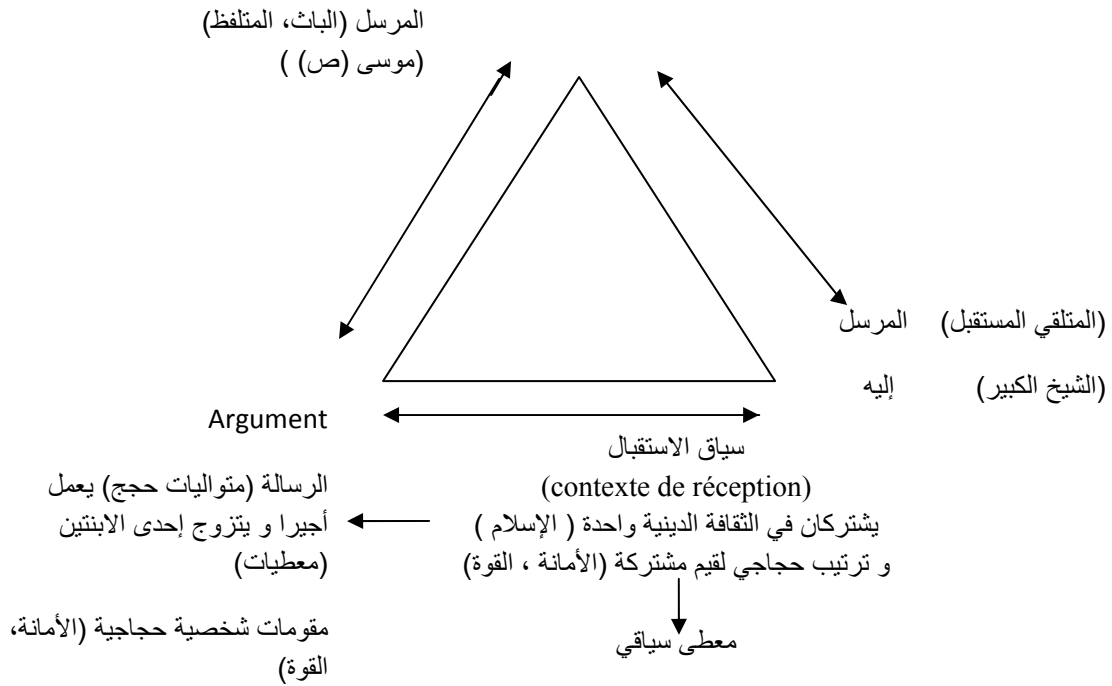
المرسل (الباث، المتلفظ)
(موسى (ص) )

المرسل (المتلقي المستقبل)
إليه (الشيخ الكبير)

Argument

الرسالة (متواليات حجج) يعمل أجيرا و يتزوج إحدى الابنتين (معطيات)

مقومات شخصية حجاجية (الأمانة، القوة)

سياق الاستقبال
(contexte de réception)
يشتركان في الثقافة الدينية واحدة ( الإسلام )
و ترتيب حجاجي لقيم مشتركة (الأمانة ، القوة)

معطى سياقي